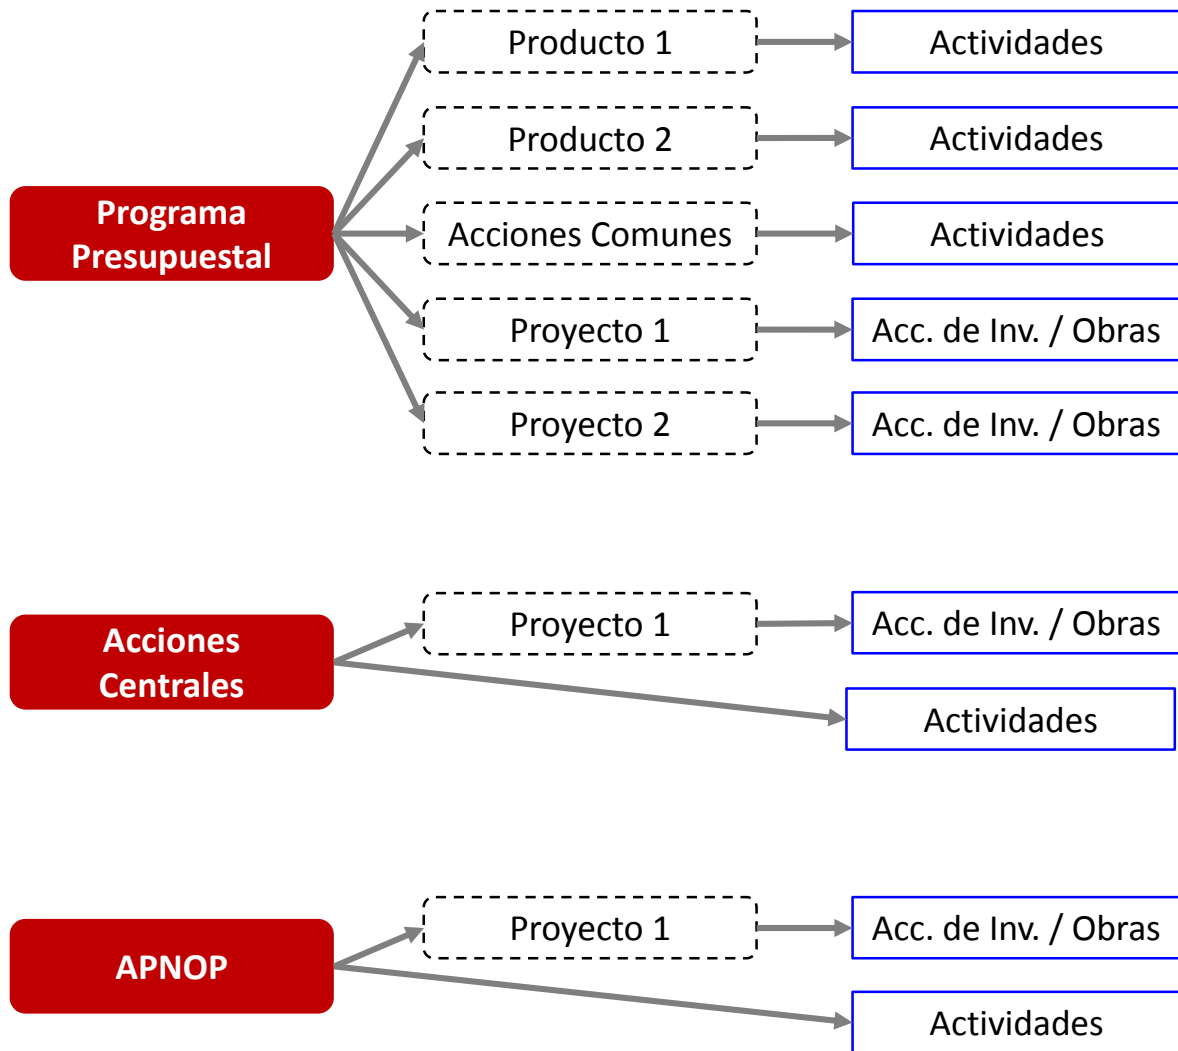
Programa Presupuestal

Producto 1
Actividades

Producto 2
Actividades

Acciones Comunes
Actividades

Proyecto 1
Acc. de Inv. / Obras

Proyecto 2
Acc. de Inv. / Obras

Acciones Centrales

Proyecto 1
Acc. de Inv. / Obras

Actividades

APNOP

Proyecto 1
Acc. de Inv. / Obras

Actividades